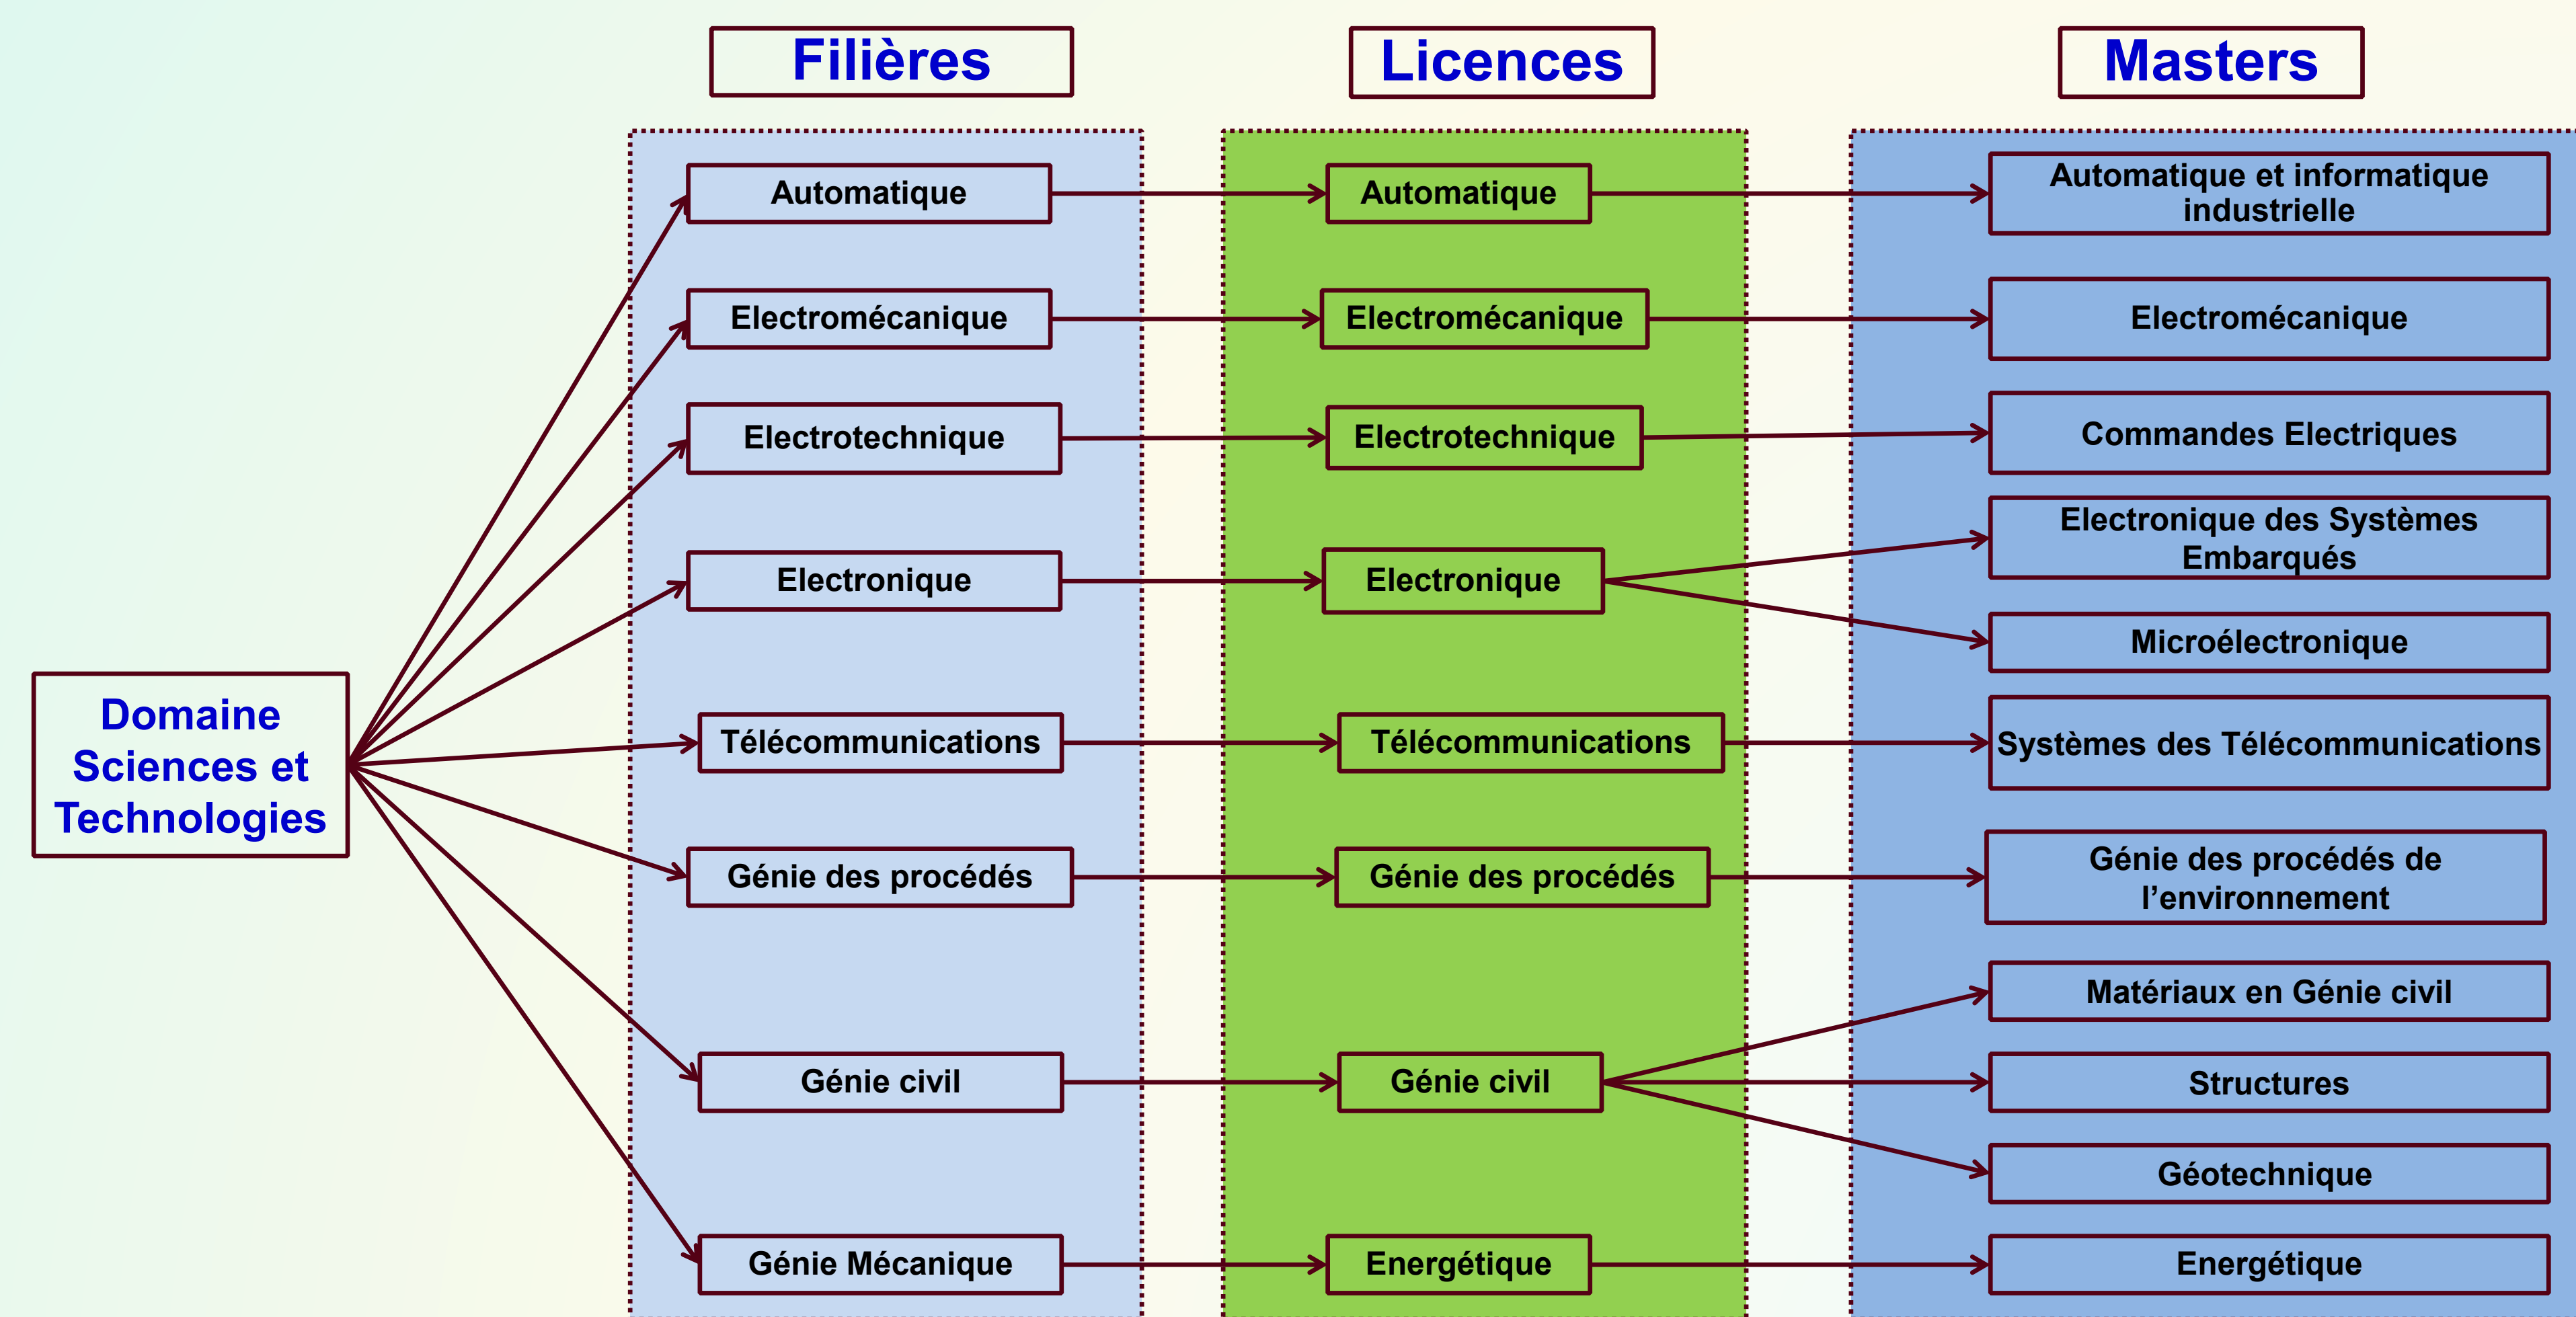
Filières

Licences

Masters

Domaine Sciences et Technologies

Automatique

Electromécanique

Electrotechnique

Electronique

Télécommunications

Génie des procédés

Génie civil

Génie Mécanique

Automatique

Electromécanique

Electrotechnique

Electronique

Télécommunications

Génie des procédés

Génie civil

Energétique

Automatique et informatique industrielle

Electromécanique

Commandes Electriques

Electronique des Systèmes Embarqués

Microélectronique

Systèmes des Télécommunications

Génie des procédés de l'environnement

Matériaux en Génie civil

Structures

Géotechnique

Energétique